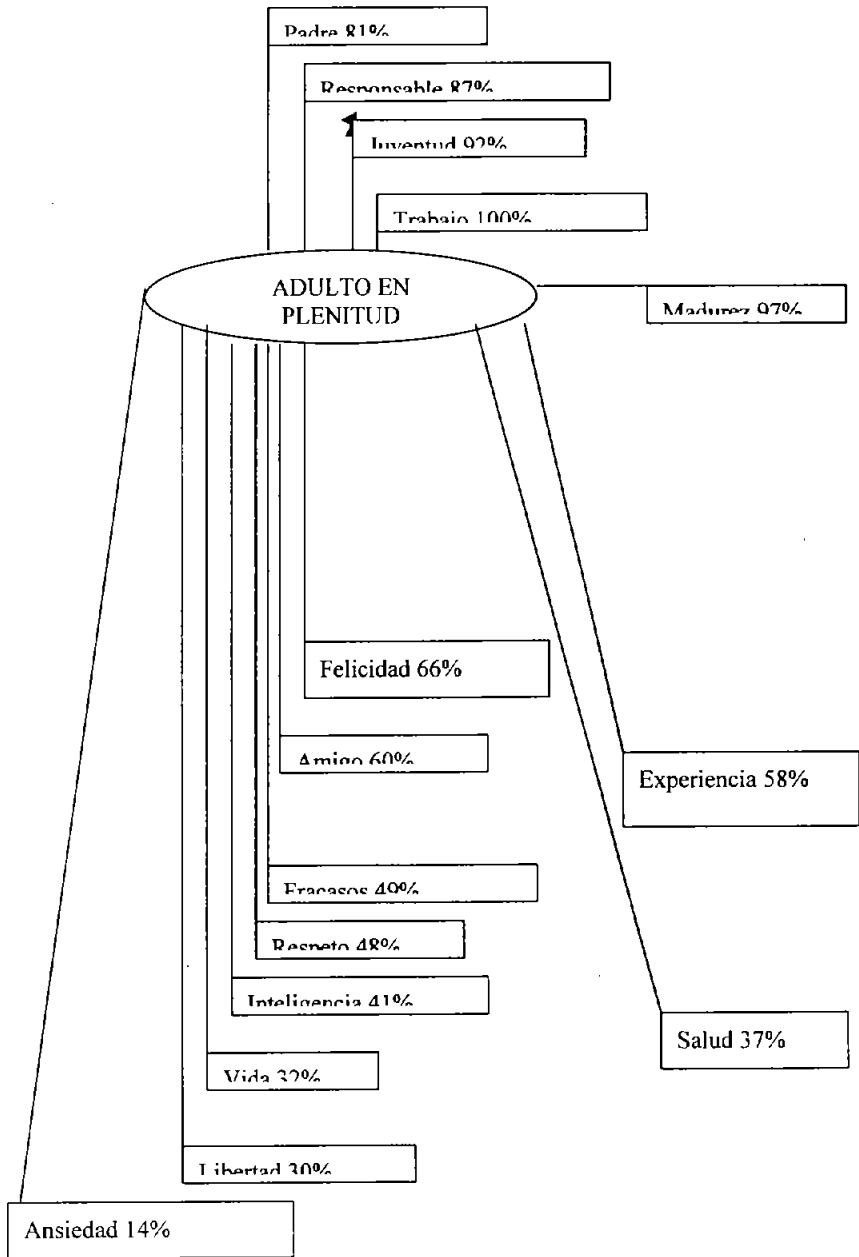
Padre 81%

Responsable 87%

Juventud 92%

Trabajo 100%

ADULTO EN PLENITUD

Madurez 97%

Felicidad 66%

Amigo 60%

Experiencia 58%

Fracasos 49%

Respeto 48%

Inteligencia 41%

Salud 37%

Vida 32%

Libertad 30%

Ansiedad 14%